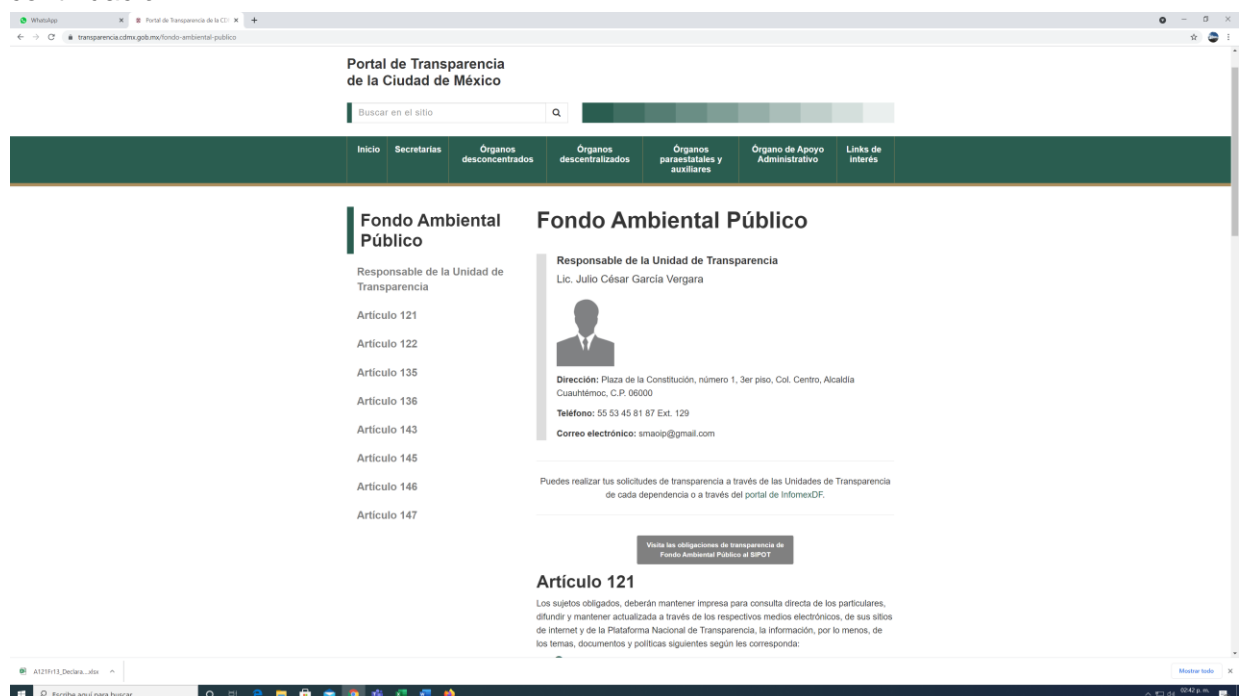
WhatsApp
Portal de Transparencia de la CD
transparencia.cdmx.gob.mx/fondo-ambiental-publico

Portal de Transparencia de la Ciudad de México

Buscar en el sitio

Inicio
Secretarías
Órganos desconcentrados
Órganos descentralizados
Órganos paraestatales y auxiliares
Órgano de Apoyo Administrativo
Links de interés

Fondo Ambiental Público

Responsable de la Unidad de Transparencia
Artículo 121
Artículo 122
Artículo 135
Artículo 136
Artículo 143
Artículo 145
Artículo 146
Artículo 147

Fondo Ambiental Público

Responsable de la Unidad de Transparencia
Lic. Julio César García Vergara

Dirección: Plaza de la Constitución, número 1, 3er piso, Col. Centro, Alcaldía Cuauhtémoc, C.P. 06000

Teléfono: 55 53 45 81 87 Ext. 129

Correo electrónico: smaoip@gmail.com

Puedes realizar tus solicitudes de transparencia a través de las Unidades de Transparencia de cada dependencia o a través del portal de InfomexDF.

Visita las obligaciones de transparencia de Fondo Ambiental Público al SIPOT

Artículo 121

Los sujetos obligados, deberán mantener impresa para consulta directa de los particulares, difundir y mantener actualizada a través de los respectivos medios electrónicos, de sus sitios de internet y de la Plataforma Nacional de Transparencia, la información, por lo menos, de los temas, documentos y políticas siguientes según les corresponda:

A121Fr13_Declara....xlsx
Mostrar todo
Escribe aquí para buscar
02:42 p. m.